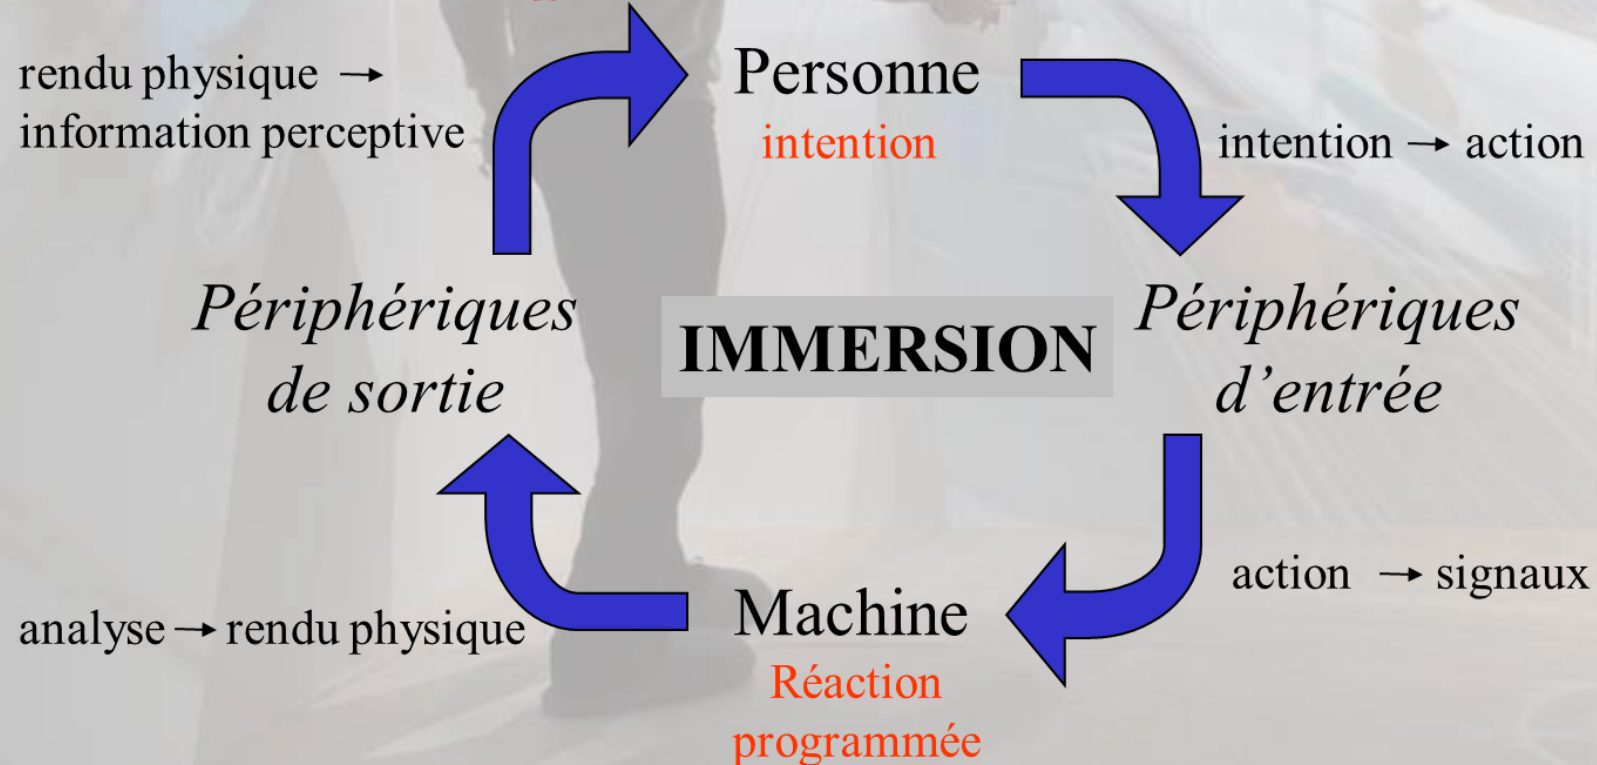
rendu physique → information perceptive

Personne
intention

intention → action

Périphériques de sortie

IMMERSION

Périphériques d'entrée

action → signaux

analyse → rendu physique

Machine
Réaction programmée